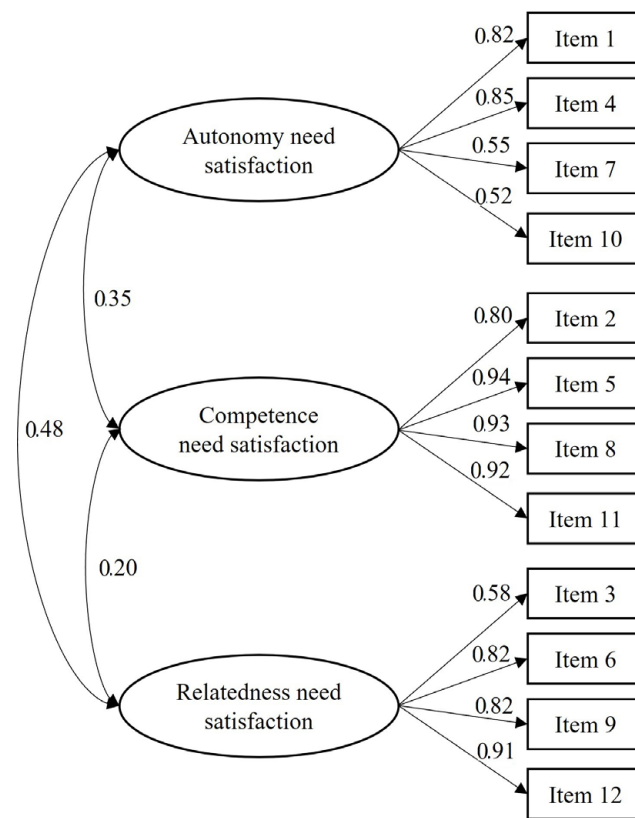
0.82 Item 1
0.85 Item 4
Autonomy need satisfaction
0.55 Item 7
0.52 Item 10
0.35
0.80 Item 2
0.94 Item 5
0.48
Competence need satisfaction
0.93 Item 8
0.92 Item 11
0.20
0.58 Item 3
0.82 Item 6
Relatedness need satisfaction
0.82 Item 9
0.91 Item 12